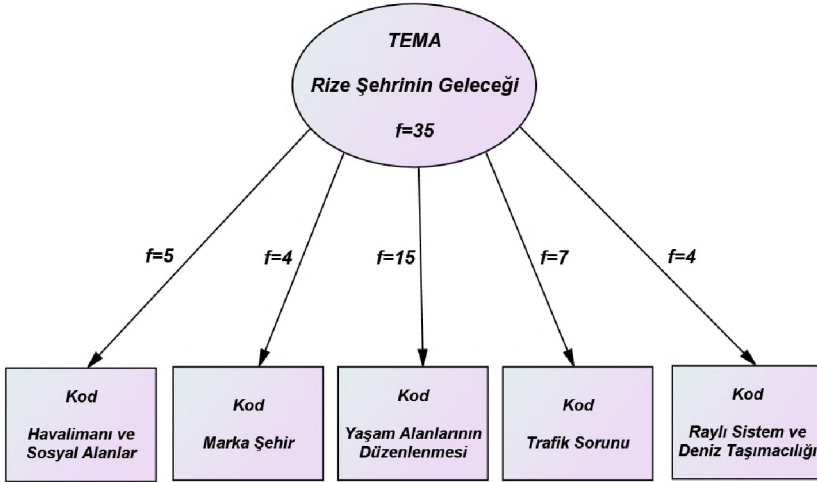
TEMA

Rize Şehrinin Geleceği

f=35

f=5

f=4

f=15

f=7

f=4

Kod

Havalimanı ve Sosyal Alanlar

Kod

Marka Şehir

Kod

Yaşam Alanlarının Düzenlenmesi

Kod

Trafik Sorunu

Kod

Raylı Sistem ve Deniz Taşımacılığı